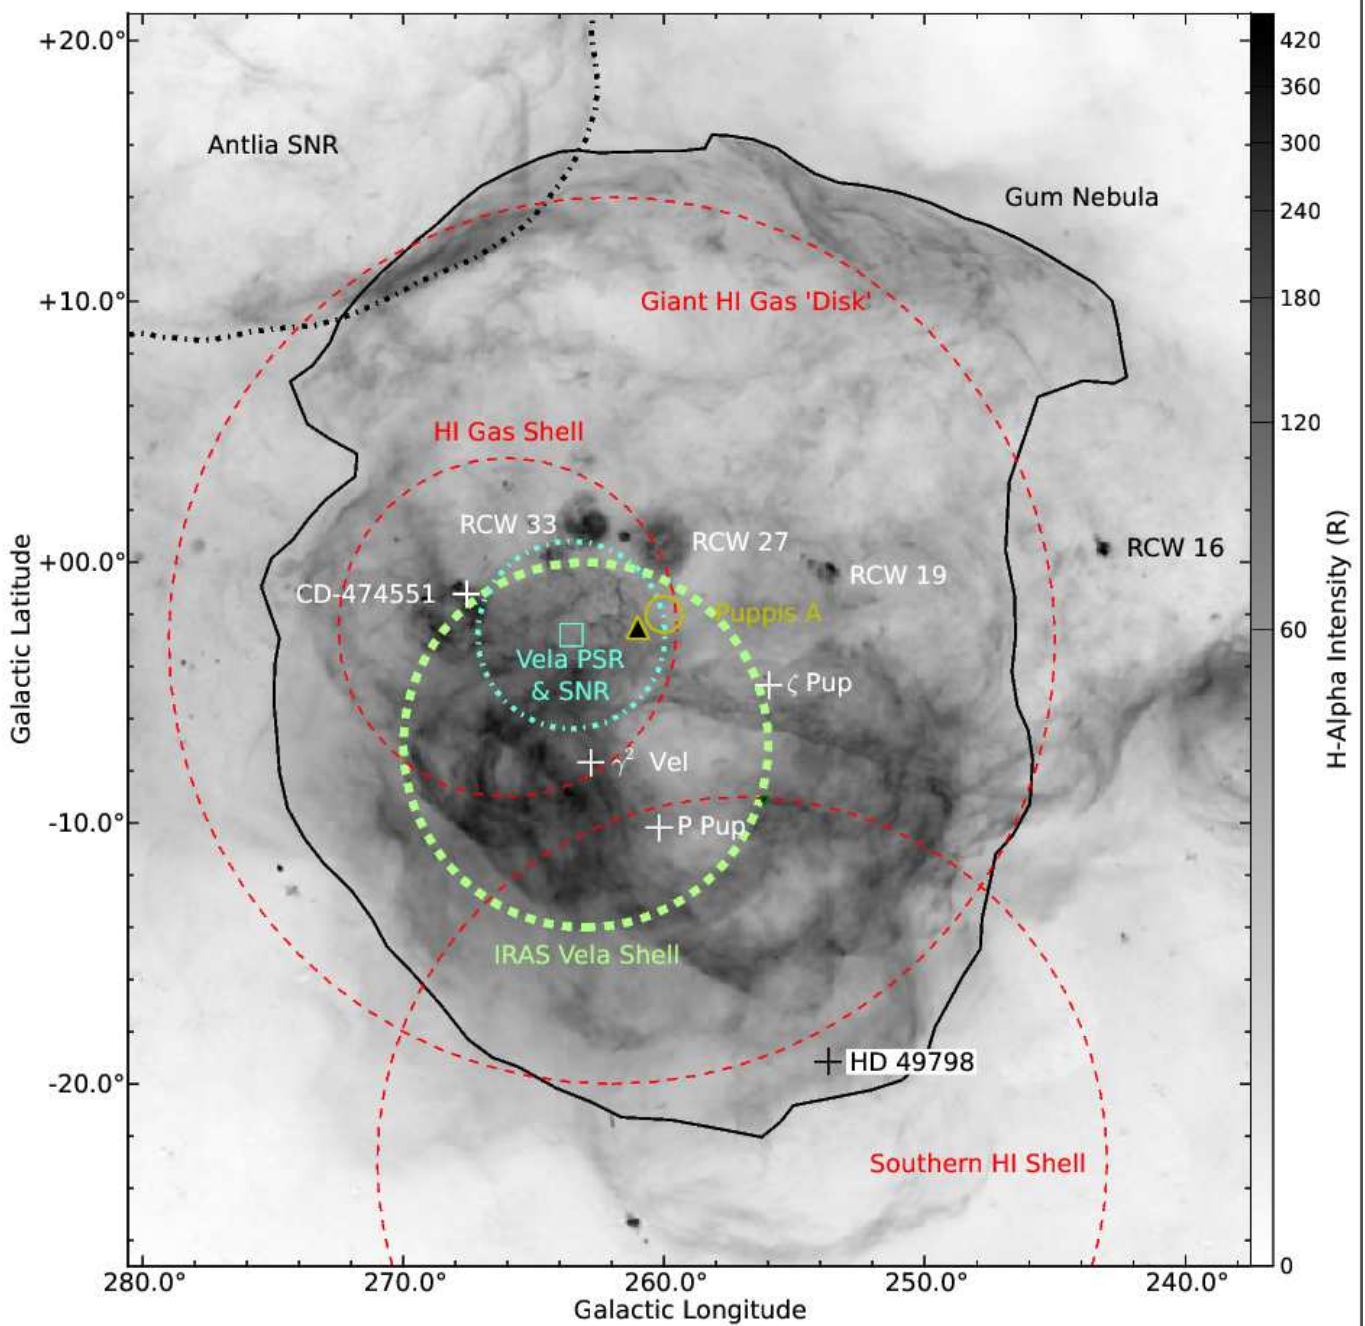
+20.0°
+10.0°
+00.0°
-10.0°
-20.0°
Galactic Latitude
Antlia SNR
Gum Nebula
Giant HI Gas 'Disk'
HI Gas Shell
RCW 33
RCW 27
RCW 19
RCW 16
CD-474551
Puppis A
Vela PSR & SNR
$\zeta$ Pup
$\gamma^2$ Vel
P Pup
IRAS Vela Shell
HD 49798
Southern HI Shell
280.0°
270.0°
260.0°
250.0°
240.0°
Galactic Longitude
420
360
300
240
180
120
60
0
H-Alpha Intensity (R)